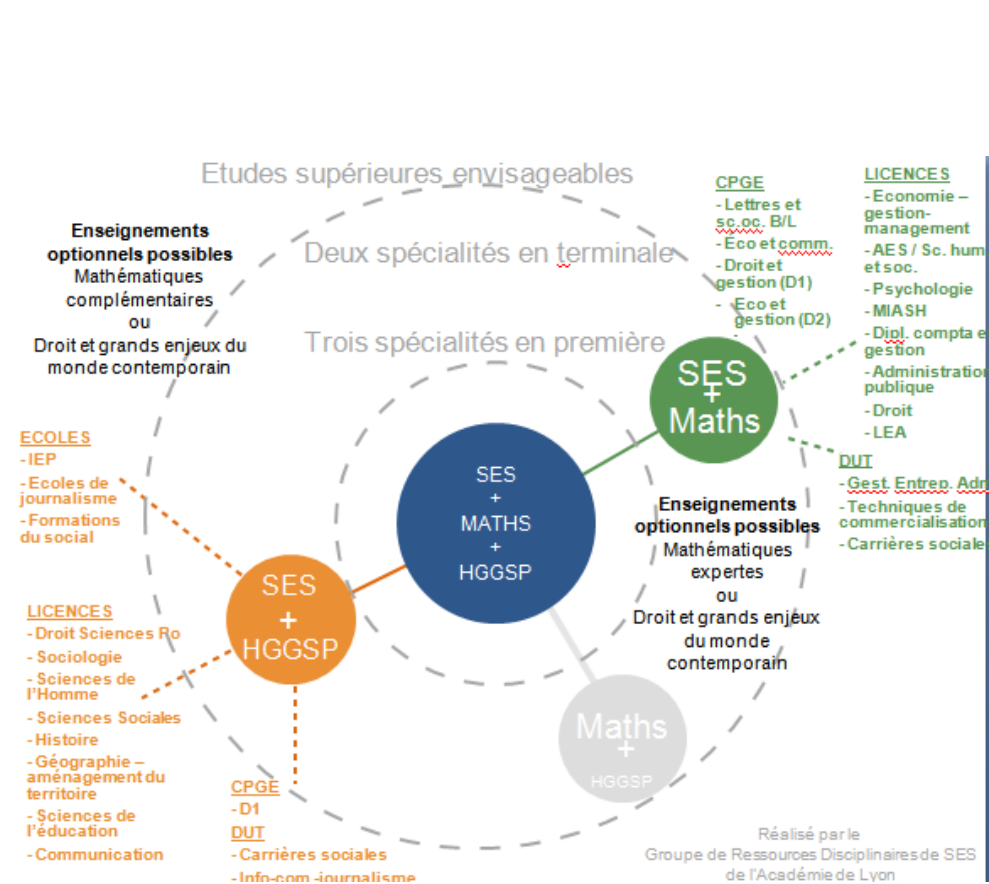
Etudes supérieures envisageables

Deux spécialités en terminale

Trois spécialités en première

Enseignements optionnels possibles
Mathématiques complémentaires
ou
Droit et grands enjeux du monde contemporain

CPGE
- Lettres et sc.oc. B/L
- Eco et comm.
- Droit et gestion (D1)
- Eco et gestion (D2)

LICENCES
- Economie – gestion-management
- AES / Sc. hum et soc.
- Psychologie
- MIASH
- Dipl. compta e gestion
- Administration publique
- Droit
- LEA

SES + Maths

DUT
- Gest. Entrep. Adm
- Techniques de commercialisation
- Carrières sociale

SES + MATHS + HGGSP

Enseignements optionnels possibles
Mathématiques expertes
ou
Droit et grands enjeux du monde contemporain

ECOLES
- IEP
- Ecoles de journalisme
- Formations du social

SES + HGGSP

LICENCES
- Droit Sciences Po
- Sociologie
- Sciences de l'Homme
- Sciences Sociales
- Histoire
- Géographie – aménagement du territoire
- Sciences de l'éducation
- Communication

CPGE
- D1
DUT
- Carrières sociales
- Info-com -journalisme

Maths + HGGSP

Réalisé par le
Groupe de Ressources Disciplinaires de SES
de l'Académie de Lyon